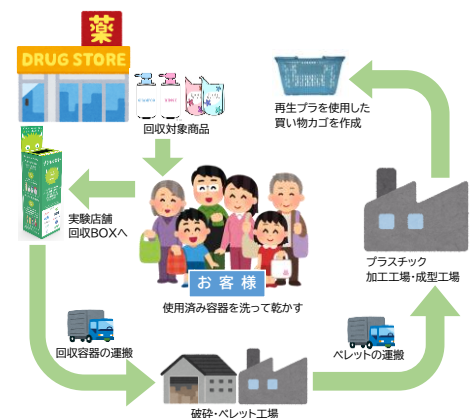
薬
DRUG STORE

回収対象商品

再生プラを使用した
買い物カゴを作成

実験店舗
回収BOXへ

お客様

使用済み容器を洗って乾かす

プラスチック
加工工場・成型工場

回収容器の運搬

ペレットの運搬

破砕・ペレット工場